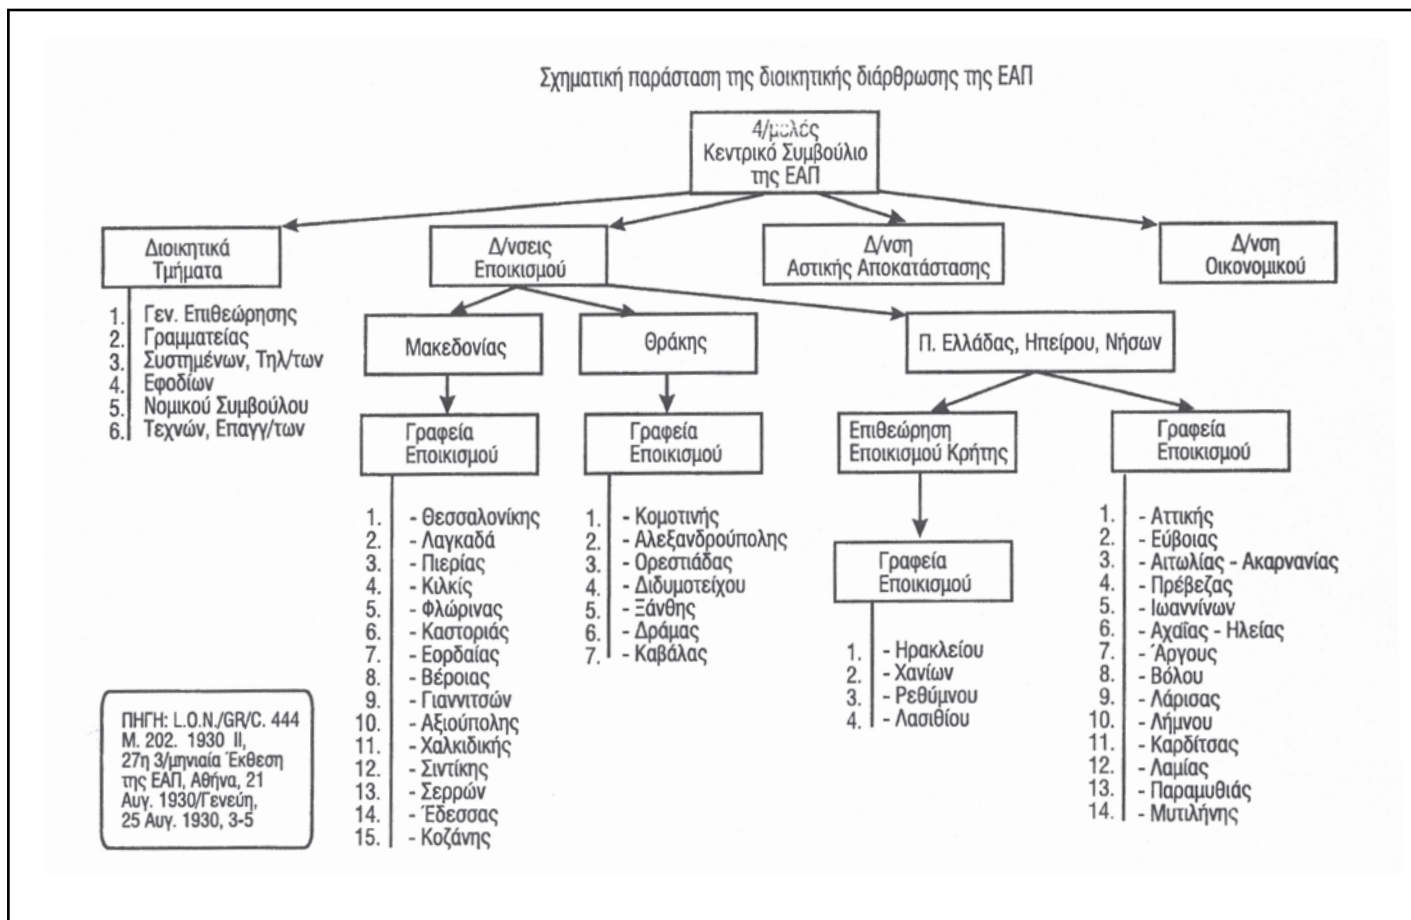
Σχηματική παράσταση της διοικητικής διάρθρωσης της ΕΑΠ

4/μελές Κεντρικό Συμβούλιο της ΕΑΠ

Διοικητικά Τμήματα

1. Γεν. Επιθεώρησης
2. Γραμματείας
3. Συστημένων, Τηλ/των
4. Εφοδίων
5. Νομικού Συμβούλου
6. Τεχνών, Επαγγ/των

Δ/νσεις Εποικισμού

Δ/νση Αστικής Αποκατάστασης

Δ/νση Οικονομικού

Μακεδονίας

Γραφεία Εποικισμού

1. - Θεσσαλονίκης
2. - Λαγκαδά
3. - Πιερίας
4. - Κιλκίς
5. - Φλώρινας
6. - Καστοριάς
7. - Εορδαίας
8. - Βέροιας
9. - Γιαννιτσών
10. - Αξιούπολης
11. - Χαλκιδικής
12. - Σιντίκης
13. - Σερρών
14. - Έδεσσας
15. - Κοζάνης

Θράκης

Γραφεία Εποικισμού

1. - Κομοτινής
2. - Αλεξανδρούπολης
3. - Ορεστιάδας
4. - Διδυμοτείχου
5. - Ξάνθης
6. - Δράμας
7. - Καβάλας

Π. Ελλάδας, Ηπείρου, Νήσων

Επιθεώρηση Εποικισμού Κρήτης

Γραφεία Εποικισμού

1. - Ηρακλείου
2. - Χανίων
3. - Ρεθύμνου
4. - Λασιθίου

Γραφεία Εποικισμού

1. - Αττικής
2. - Εύβοιας
3. - Αιτωλίας - Ακαρνανίας
4. - Πρέβεζας
5. - Ιωαννίνων
6. - Αχαΐας - Ηλείας
7. - Άργους
8. - Βόλου
9. - Λάρισας
10. - Λήμνου
11. - Καρδίτσας
12. - Λαμίας
13. - Παραμυθιάς
14. - Μυτιλήνης

ΠΗΓΗ: L.O.N./GR/C. 444 M. 202. 1930 II, 27η 3/μηνιαία Έκθεση της ΕΑΠ, Αθήνα, 21 Αυγ. 1930/Γενεύη, 25 Αυγ. 1930, 3-5